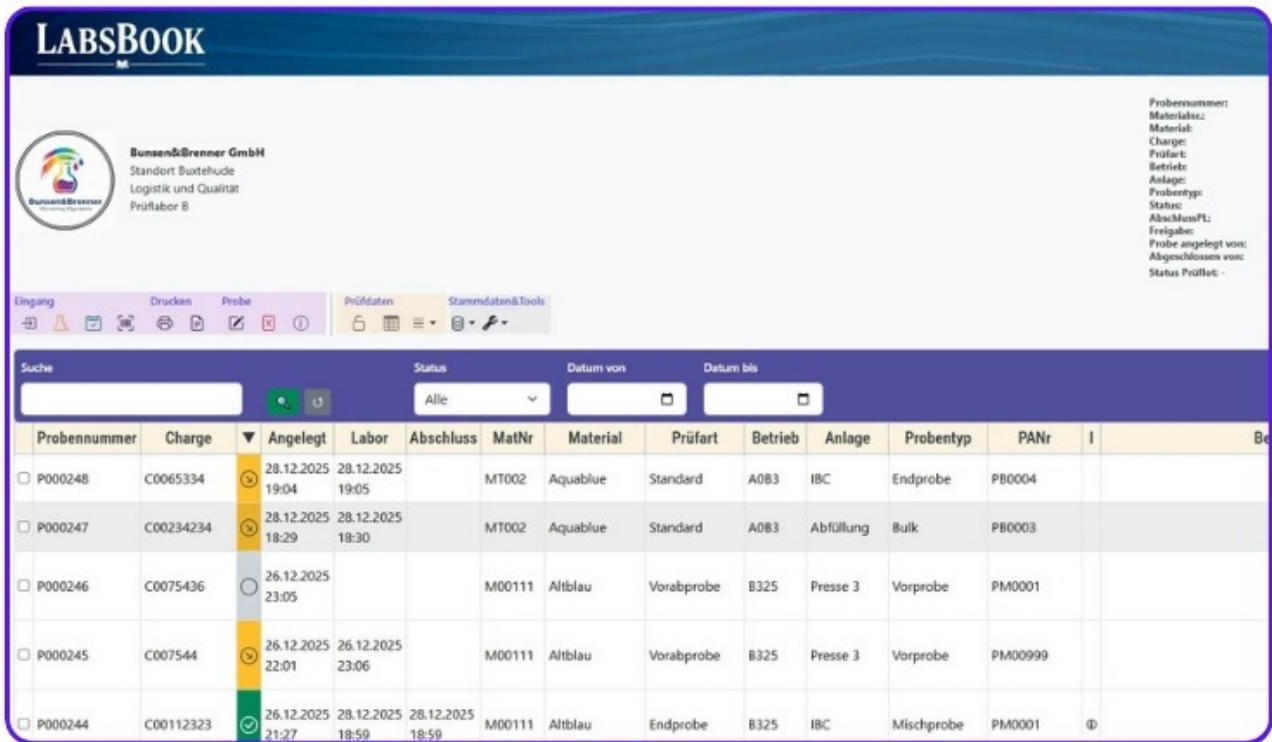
LabsBook

Bunsen&Brenner GmbH
Standort Buxtehude
Logistik und Qualität
Prüflabor B

Probennummer:
Materialnr.:
Material:
Charge:
Prüfart:
Betrieb:
Anlage:
Probentyp:
Status:
AbschlussPL:
Freigabe:
Probe angelegt von:
Abgeschlossen von:
Status Prüflot: -

Eingang Drucken Probe Prüfdaten Stammdaten&Tools

Suche Status Datum von Datum bis

Alle

| | Probennummer | Charge | ▼ | Angelegt | Labor | Abschluss | MatNr | Material | Prüfart | Betrieb | Anlage | Probentyp | PANr | I | Be |
|---|---|---|---|---|---|---|---|---|---|---|---|---|---|---|---|
| ☐ | P000248 | C0065334 | | 28.12.2025 19:04 | 28.12.2025 19:05 | | MT002 | Aquablue | Standard | A0B3 | IBC | Endprobe | PB0004 | | |
| ☐ | P000247 | C00234234 | | 28.12.2025 18:29 | 28.12.2025 18:30 | | MT002 | Aquablue | Standard | A0B3 | Abfüllung | Bulk | PB0003 | | |
| ☐ | P000246 | C0075436 | | 26.12.2025 23:05 | | | M00111 | Altblau | Vorabprobe | B325 | Presse 3 | Vorprobe | PM0001 | | |
| ☐ | P000245 | C007544 | | 26.12.2025 22:01 | 26.12.2025 23:06 | | M00111 | Altblau | Vorabprobe | B325 | Presse 3 | Vorprobe | PM00999 | | |
| ☐ | P000244 | C00112323 | | 26.12.2025 21:27 | 28.12.2025 18:59 | 28.12.2025 18:59 | M00111 | Altblau | Endprobe | B325 | IBC | Mischprobe | PM0001 | | |